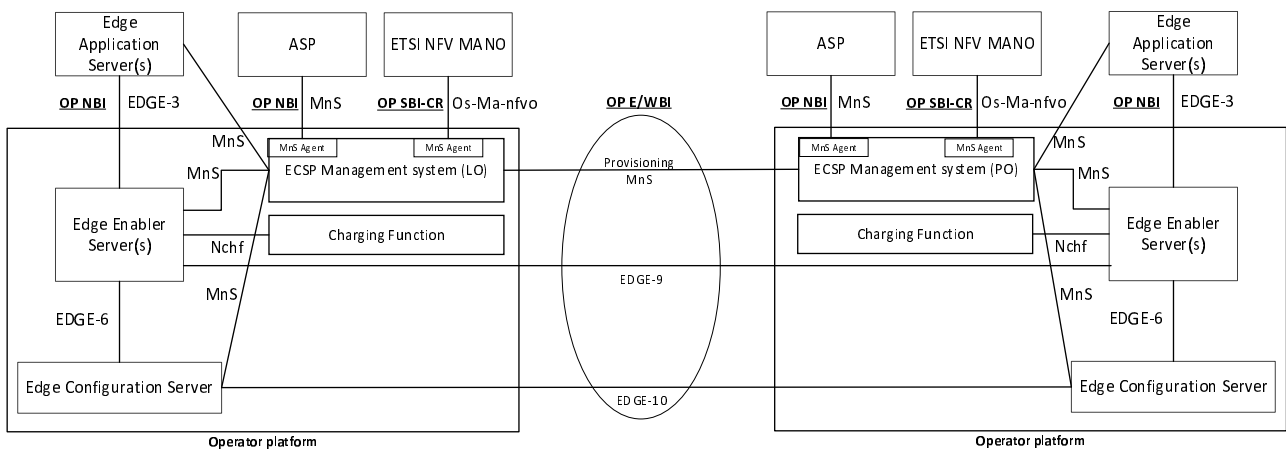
Edge Application Server(s)

ASP

ETSI NFV MANO

ASP

ETSI NFV MANO

Edge Application Server(s)

OP NBI EDGE-3

OP NBI MnS

OP SBI-CR Os-Ma-nfvo

OP E/WBI

OP NBI MnS

OP SBI-CR Os-Ma-nfvo

OP NBI EDGE-3

MnS

MnS Agent

MnS Agent

MnS Agent

MnS Agent

MnS

MnS

ECSP Management system (LO)

Provisioning MnS

ECSP Management system (PO)

MnS

Edge Enabler Server(s)

Nchf

Charging Function

Charging Function

Nchf

Edge Enabler Server(s)

MnS

EDGE-9

MnS

EDGE-6

EDGE-6

Edge Configuration Server

EDGE-10

Edge Configuration Server

Operator platform

Operator platform